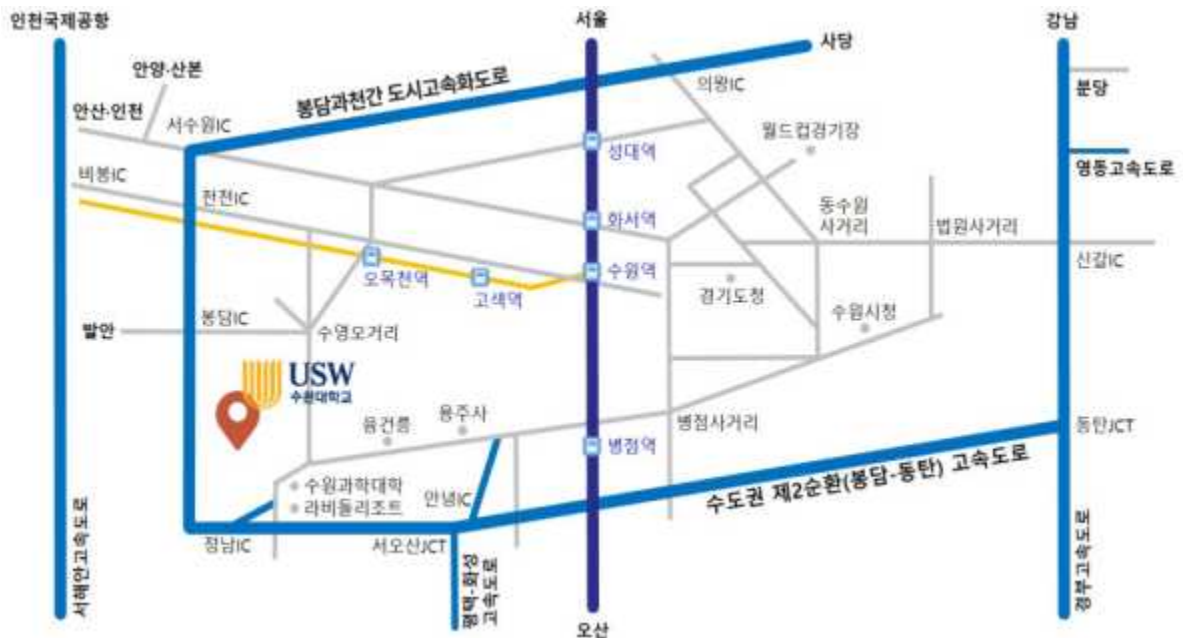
인천국제공항

서울

강남

사당

안양·산본

의왕IC

분당

봉담과천간 도시고속화도로

안산·인천

서수원IC

월드컵경기장

성대역

영동고속도로

비봉IC

천천IC

화서역

동수원 사거리

법원사거리

오목천역

수원역

신갈IC

고색역

경기도청

발안

봉담IC

수영오거리

수원시청

USW 수원대학교

융건릉

용주사

병점사거리

동탄JCT

병점역

수원과학대학

라비돌리조트

안녕IC

수도권 제2순환(봉담-동탄) 고속도로

서해안고속도로

정남IC

서오산JCT

평택-화성 고속도로

경부고속도로

오산